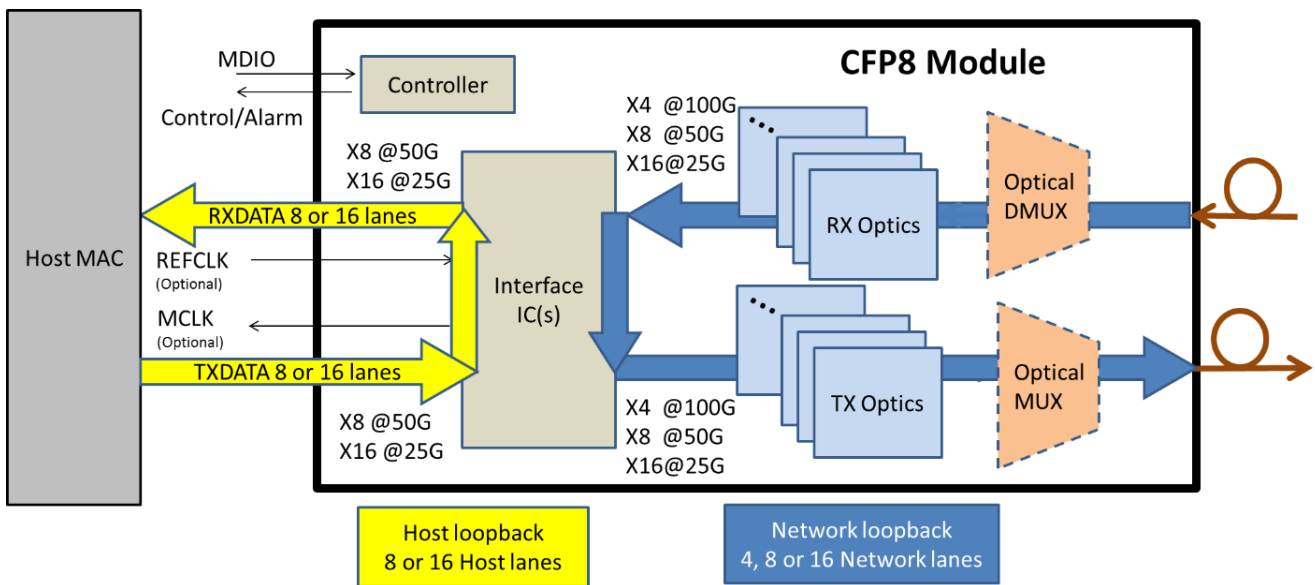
MDIO

Control/Alarm

Controller

CFP8 Module

X4 @100G
X8 @50G
X16@25G

X8 @50G
X16 @25G

Host MAC

RXDATA 8 or 16 lanes

REFCLK
(Optional)

MCLK
(Optional)

TXDATA 8 or 16 lanes

Interface IC(s)

RX Optics

Optical DMUX

TX Optics

Optical MUX

X8 @50G
X16 @25G

X4 @100G
X8 @50G
X16@25G

Host loopback
8 or 16 Host lanes

Network loopback
4, 8 or 16 Network lanes